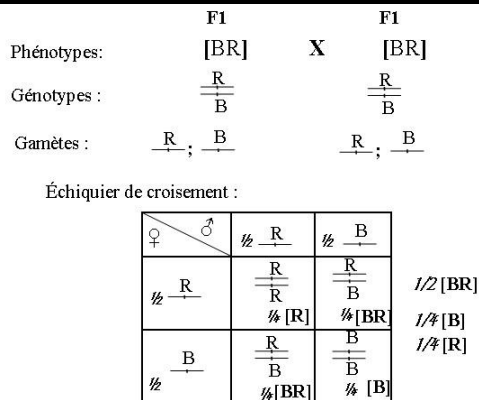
F1 F1

Phénotypes: [BR] X [BR]

Génotypes : $\frac{R}{B}$ $\frac{R}{B}$

Gamètes : $\underline{R}$ ; $\underline{B}$ $\underline{R}$ ; $\underline{B}$

Échiquier de croisement :

| ♀ \ ♂ | ½ $\underline{R}$ | ½ $\underline{B}$ |
|---|---|---|
| ½ $\underline{R}$ | $\frac{R}{R}$ ¼ [R] | $\frac{R}{B}$ ¼ [BR] |
| ½ $\underline{B}$ | $\frac{R}{B}$ ¼ [BR] | $\frac{B}{B}$ ¼ [B] |

1/2 [BR]
1/4 [B]
1/4 [R]